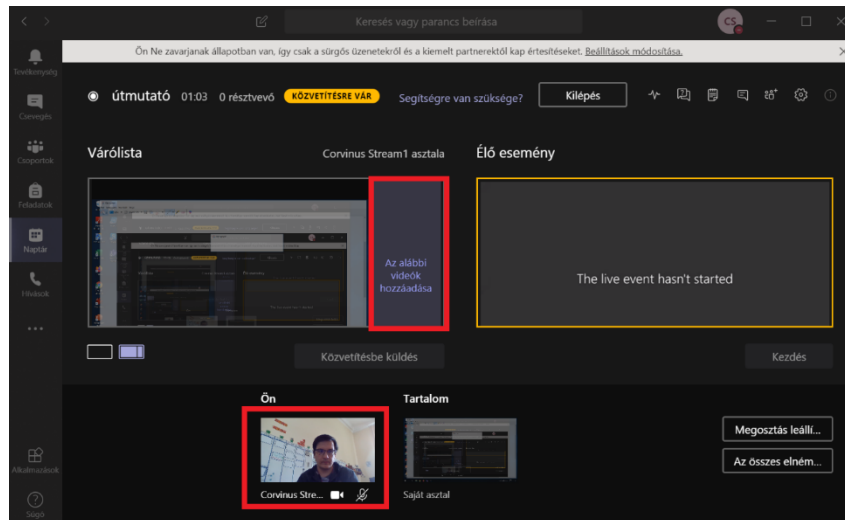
Keresés vagy parancs beírása

CS

Tevékenység

Csevegés

Csoportok

Feladatok

Naptár

Hívások

...

Alkalmazások

Súgó

Ön Ne zavarjanak állapotban van, így csak a sürgős üzenetekről és a kiemelt partnerektől kap értesítéseket. Beállítások módosítása.

útmutató 01:03 0 résztvevő KÖZVETÍTÉSRE VÁR Segítségre van szüksége? Kilépés

Várólista

Corvinus Stream1 asztala

Az alábbi videók hozzáadása

Közvetítésbe küldés

Élő esemény

The live event hasn't started

Kezdés

Ön

Corvinus Stre...

Tartalom

Saját asztal

Megosztás leállí...

Az összes elném...